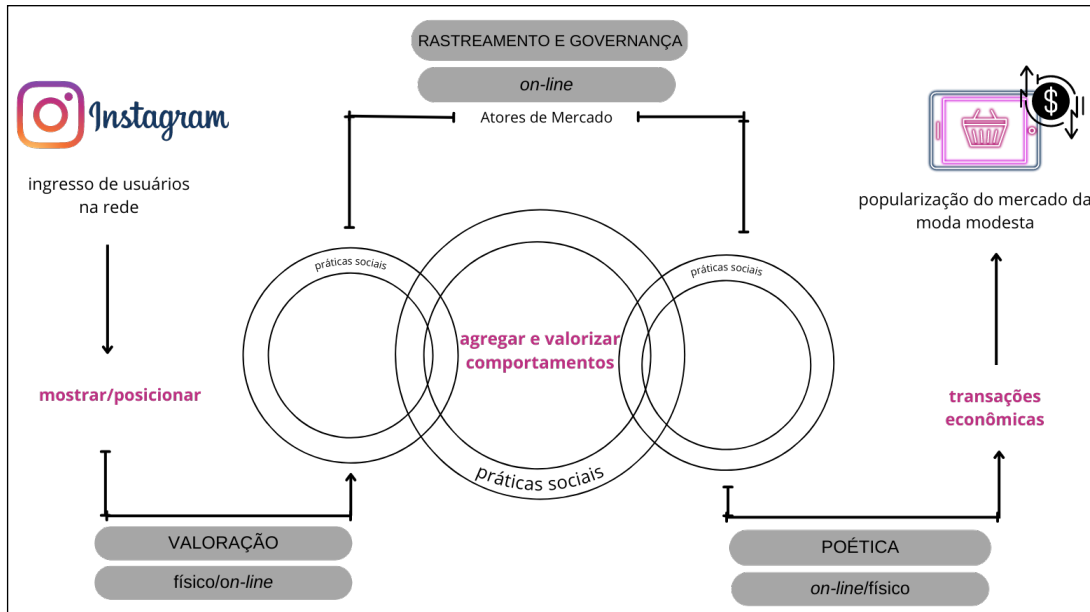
RASTREAMENTO E GOVERNANÇA

on-line

Atores de Mercado

Instagram

ingresso de usuários na rede

mostrar/posicionar

práticas sociais

agregar e valorizar comportamentos

práticas sociais

práticas sociais

popularização do mercado da moda modesta

transações econômicas

VALORAÇÃO

físico/on-line

POÉTICA

on-line/físico